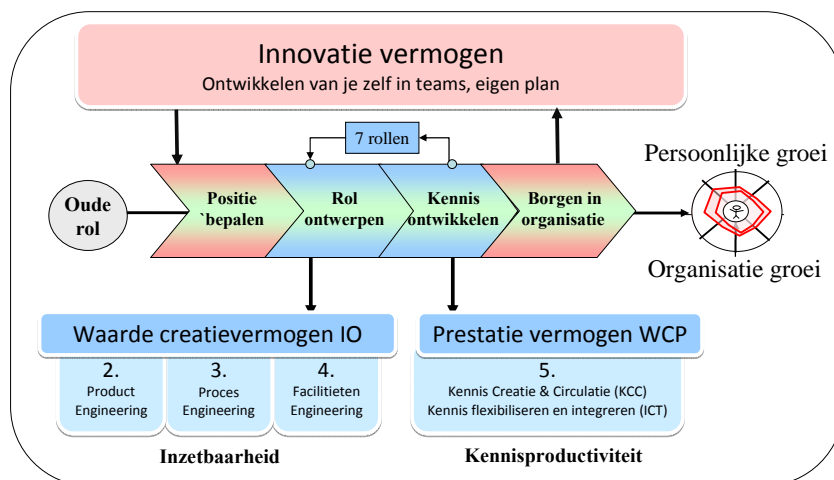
Innovatie vermogen
Ontwikkelen van je zelf in teams, eigen plan

7 rollen

Oude rol

Positie `bepalen

Rol ontwerpen

Kennis ontwikkelen

Borgen in organisatie

Persoonlijke groei

Organisatie groei

Waarde creatievermogen IO

2.
Product Engineering

3.
Proces Engineering

4.
Facilitieten Engineering

Inzetbaarheid

Prestatie vermogen WCP

5.
Kennis Creatie & Circulatie (KCC)
Kennis flexibiliseren en integreren (ICT)

Kennisproductiviteit